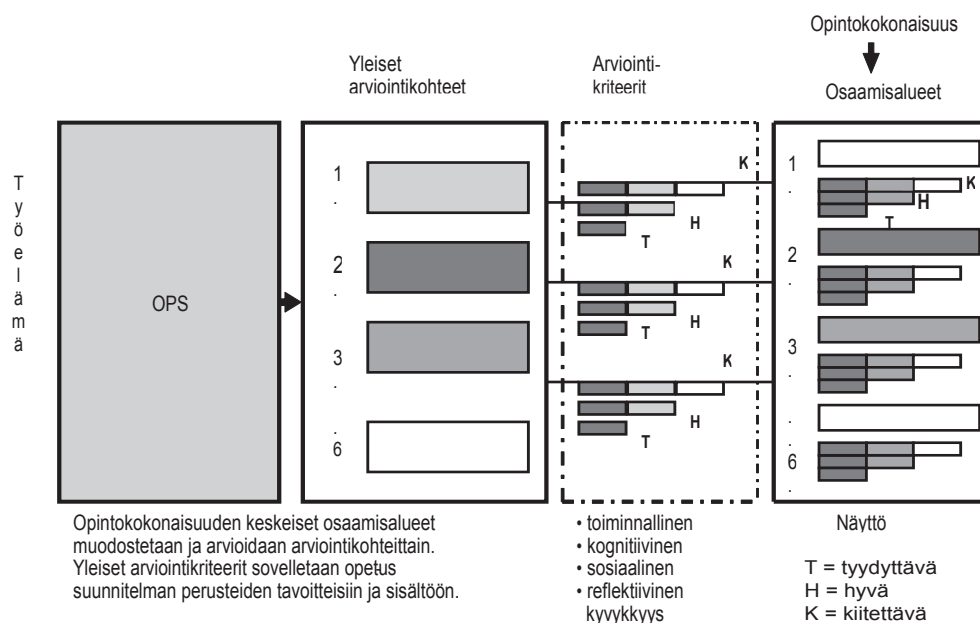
Opintokokonaisuus

Yleiset arviointikohteet

Arviointi-kriteerit

Osaamisalueet

T y ö e l ä m ä

OPS

1.

2.

3.

.

6

K

H

T

K

H

T

K

H

T

1.

K

H

T

2.

3.

.

6.

Opintokokonaisuuden keskeiset osaamisalueet muodostetaan ja arvioidaan arviointikohteittain. Yleiset arviointikriteerit sovelletaan opetus suunnitelman perusteiden tavoitteisiin ja sisältöön.

• toiminnallinen
• kognitiivinen
• sosiaalinen
• reflektiivinen kyvykkyys

Näyttö

T = tyydyttävä
H = hyvä
K = kiitettävä